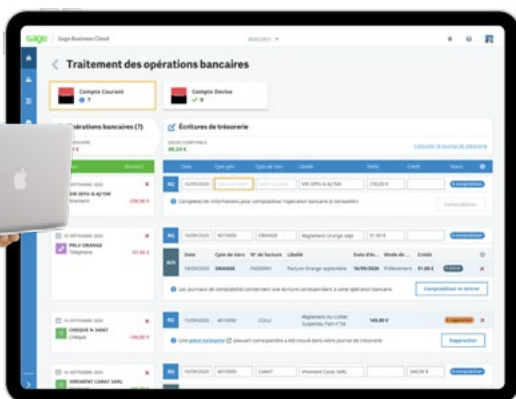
sage | Sage Business Cloud

Traitement des opérations bancaires

Compte Courant
7

Compte Devise
0

Opérations bancaires (7)

Écritures de trésorerie

45,24 €

Consulter le journal de trésorerie

Date | Cpte gén | Cpte de tiers | Libellé | Débit | Crédit | Statut

RG | 16/09/2020 | | | VIR SEPA N AJ15M | 230,00 € | | À comptabiliser

Complétez les informations pour comptabiliser l'opération bancaire (à réinstaller)

Comptabiliser

VIR SEPA N AJ15M
-230,00 €

PRLV ORANGE
Téléphone
-51,00 €

RG | 16/09/2020 | 401000 | ORANGE | Règlement Orange sept | 51,00 € | | À comptabiliser

ACH | Date | Cpte de tiers | N° de facture | Libellé | Date d'éch. | Mode de... | Crédit
ACH | 16/09/2020 | ORANGE | FA000001 | Facture Orange septembre | 16/09/2020 | Prélèvement | 51,00 €

Les journaux de comptabilité contiennent une écriture correspondant à votre opération bancaire.

Comptabiliser et lettrer

CHEQUE N 34567
Chèque
-145,80 €

RG | 11/09/2020 | 401000 | CULLI | Règlement Au Lobier Suspends Part n°34 | 145,80 € | | À rapprocher

Une pièce existante pourrait correspondre à été trouvé dans votre journal de trésorerie.

Rapprocher

VIREMENT CARAT SARL

RG | 16/09/2020 | 401000 | CARAT | Virement Carat SARL